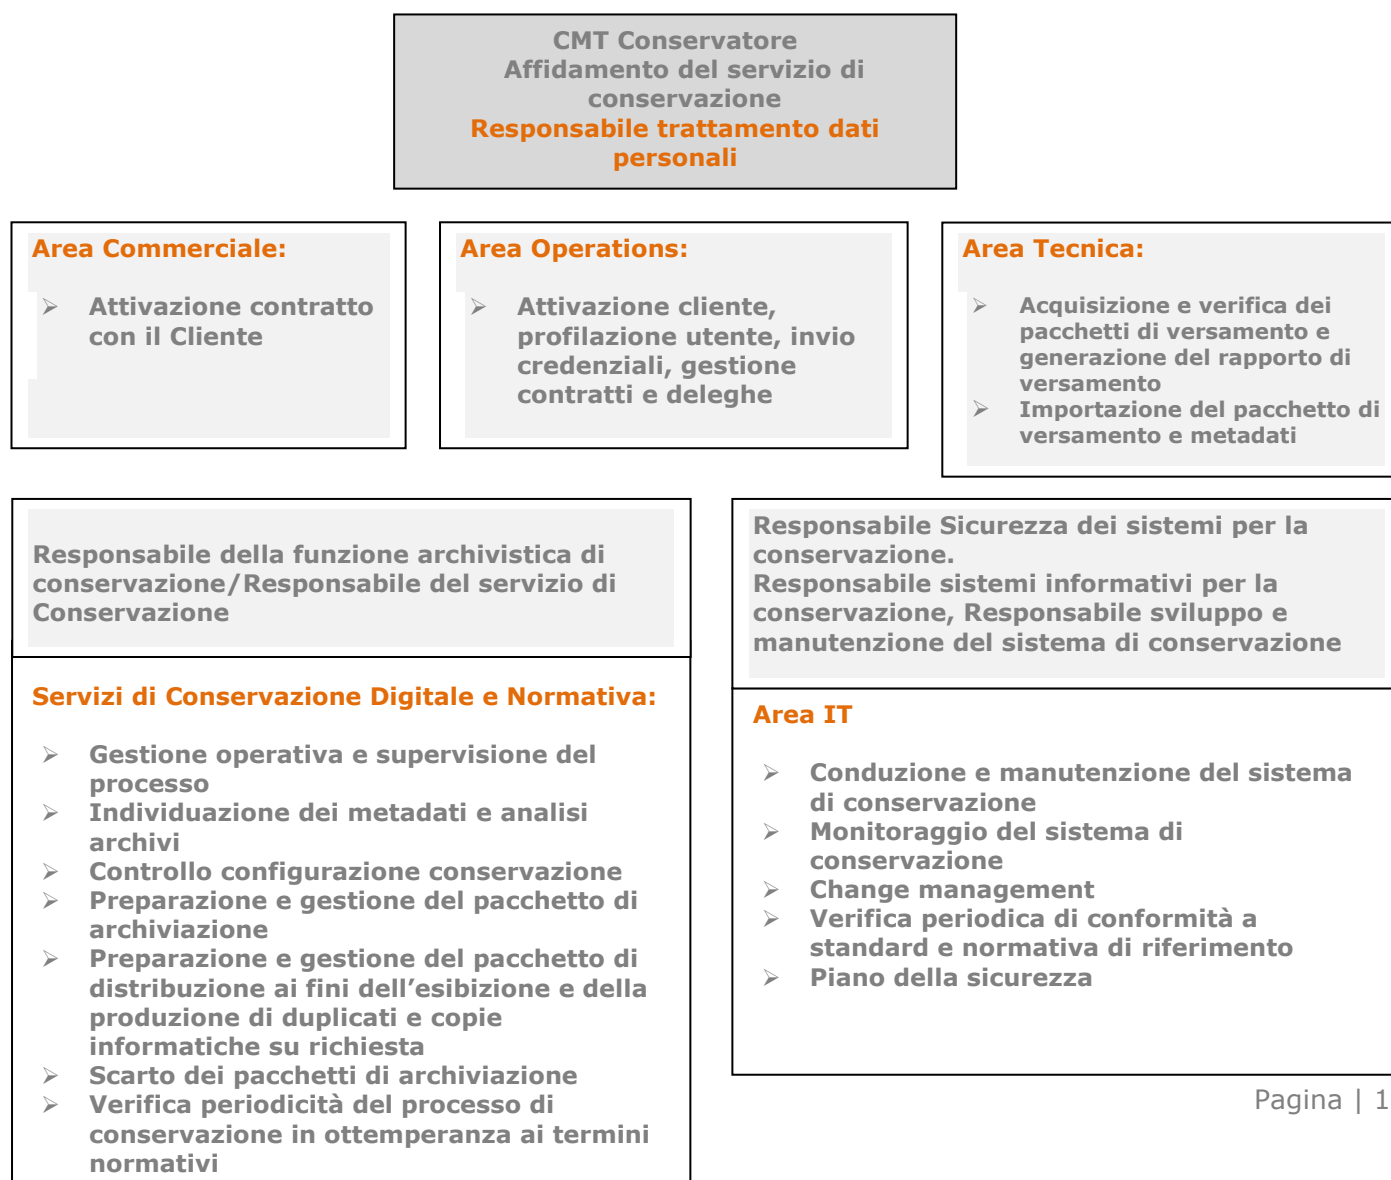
CMT Conservatore
Affidamento del servizio di conservazione
Responsabile trattamento dati personali

Area Commerciale:

➢ Attivazione contratto con il Cliente

Area Operations:

➢ Attivazione cliente, profilazione utente, invio credenziali, gestione contratti e deleghe

Area Tecnica:

➢ Acquisizione e verifica dei pacchetti di versamento e generazione del rapporto di versamento
➢ Importazione del pacchetto di versamento e metadati

Responsabile della funzione archivistica di conservazione/Responsabile del servizio di Conservazione

Servizi di Conservazione Digitale e Normativa:

➢ Gestione operativa e supervisione del processo
➢ Individuazione dei metadati e analisi archivi
➢ Controllo configurazione conservazione
➢ Preparazione e gestione del pacchetto di archiviazione
➢ Preparazione e gestione del pacchetto di distribuzione ai fini dell'esibizione e della produzione di duplicati e copie informatiche su richiesta
➢ Scarto dei pacchetti di archiviazione
➢ Verifica periodicità del processo di conservazione in ottemperanza ai termini normativi

Responsabile Sicurezza dei sistemi per la conservazione.
Responsabile sistemi informativi per la conservazione, Responsabile sviluppo e manutenzione del sistema di conservazione

Area IT

➢ Conduzione e manutenzione del sistema di conservazione
➢ Monitoraggio del sistema di conservazione
➢ Change management
➢ Verifica periodica di conformità a standard e normativa di riferimento
➢ Piano della sicurezza

Pagina | 1